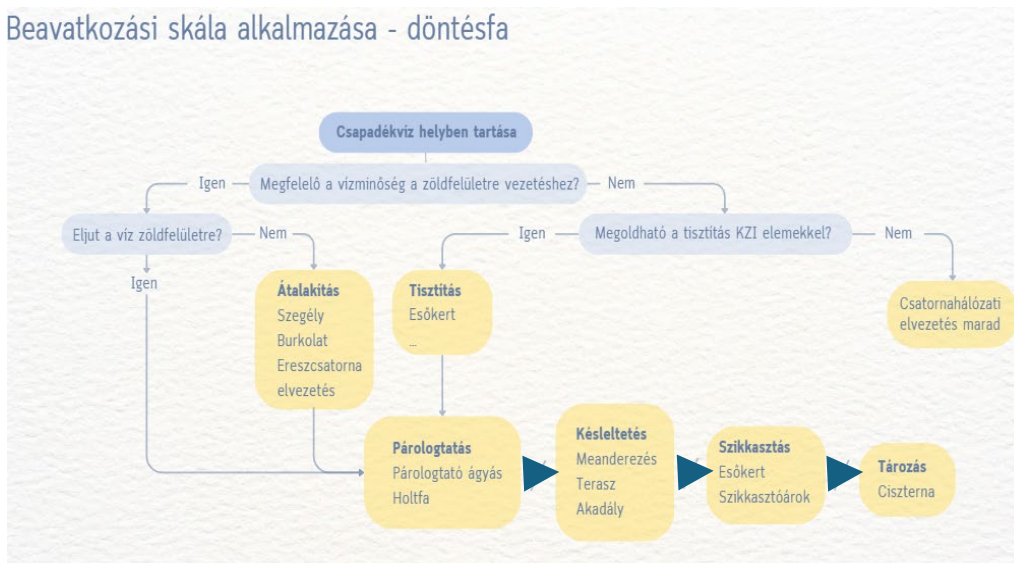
Beavatkozási skála alkalmazása - döntésfa

Csapadékvíz helyben tartása

Igen

Megfelelő a vízminőség a zöldfelületre vezetéshez?

Nem

Eljut a víz zöldfelületre?

Nem

Igen

Megoldható a tisztítás KZI elemekkel?

Nem

Igen

Átalakítás
Szegély
Burkolat
Ereszcsatorna elvezetés

Tisztítás
Esőkert
...

Csatornahálózati elvezetés marad

Párologtatás
Párologtató ágyás
Holtfa

Késleltetés
Meanderezés
Terasz
Akadály

Szikkasztás
Esőkert
Szikkasztóárok

Tározás
Ciszterna